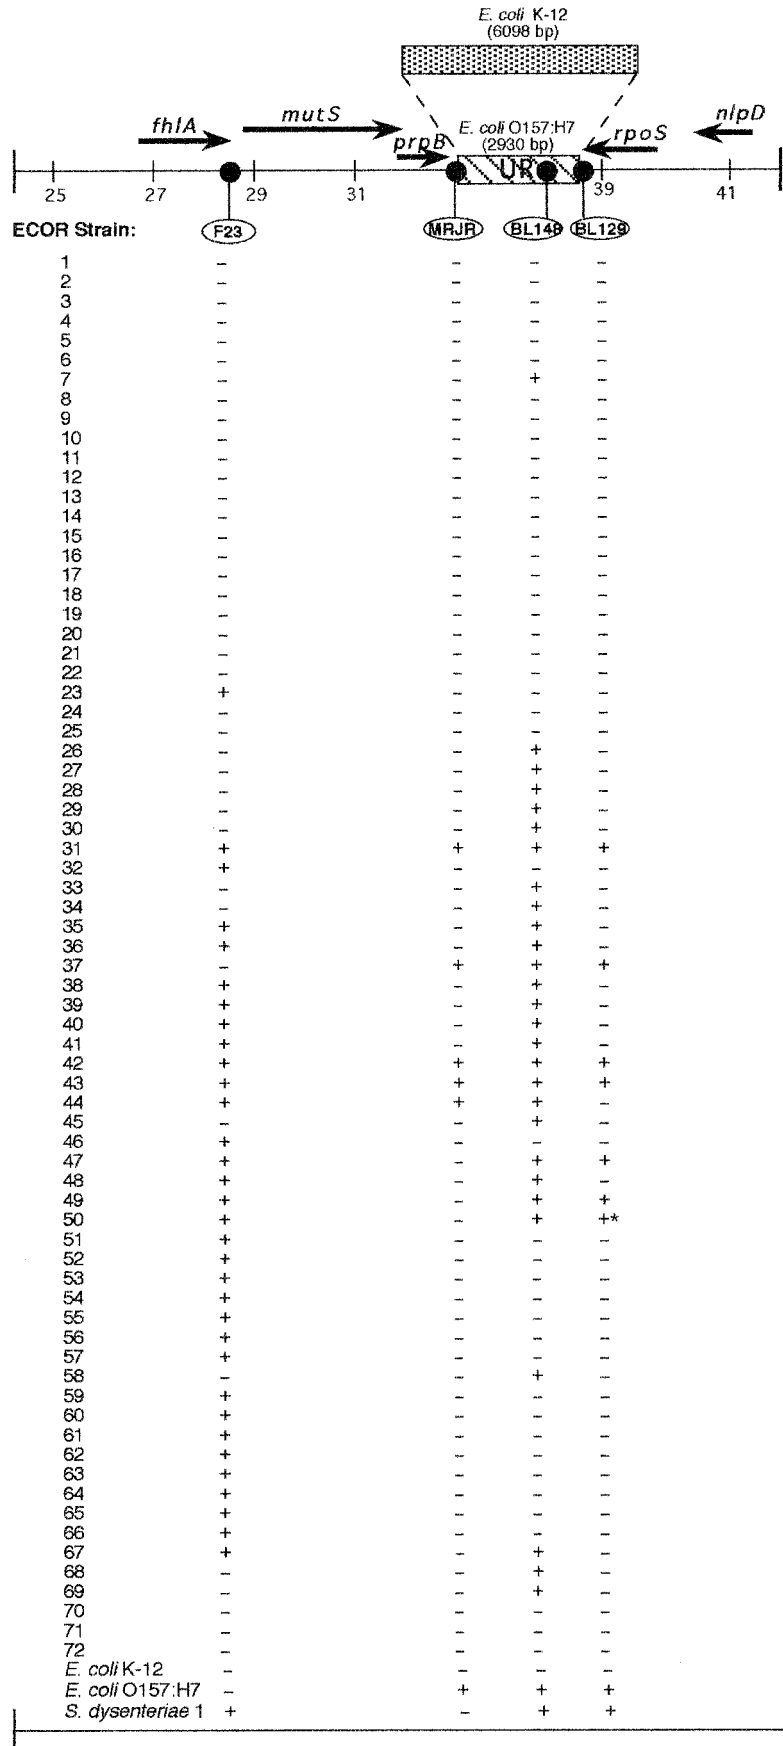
E. coli K-12
(6098 bp)

fhlA
mutS
prpB
E. coli O157:H7
(2930 bp)
UR
rpoS
nlpD

25 27 29 31 39 41

| ECOR Strain: | F23 | MRJR | BL148 | BL129 |
|---|---|---|---|---|
| 1 | – | – | – | – |
| 2 | – | – | – | – |
| 3 | – | – | – | – |
| 4 | – | – | – | – |
| 5 | – | – | – | – |
| 6 | – | – | – | – |
| 7 | – | – | + | – |
| 8 | – | – | – | – |
| 9 | – | – | – | – |
| 10 | – | – | – | – |
| 11 | – | – | – | – |
| 12 | – | – | – | – |
| 13 | – | – | – | – |
| 14 | – | – | – | – |
| 15 | – | – | – | – |
| 16 | – | – | – | – |
| 17 | – | – | – | – |
| 18 | – | – | – | – |
| 19 | – | – | – | – |
| 20 | – | – | – | – |
| 21 | – | – | – | – |
| 22 | – | – | – | – |
| 23 | + | – | – | – |
| 24 | – | – | – | – |
| 25 | – | – | – | – |
| 26 | – | – | + | – |
| 27 | – | – | + | – |
| 28 | – | – | + | – |
| 29 | – | – | + | – |
| 30 | – | – | + | – |
| 31 | + | + | + | + |
| 32 | + | – | – | – |
| 33 | – | – | + | – |
| 34 | – | – | + | – |
| 35 | + | – | + | – |
| 36 | + | – | + | – |
| 37 | – | + | + | + |
| 38 | + | – | + | – |
| 39 | + | – | + | – |
| 40 | + | – | + | – |
| 41 | + | – | + | – |
| 42 | + | + | + | + |
| 43 | + | + | + | + |
| 44 | + | + | + | – |
| 45 | – | – | + | – |
| 46 | + | – | – | – |
| 47 | + | – | + | + |
| 48 | + | – | + | – |
| 49 | + | – | + | + |
| 50 | + | – | + | +* |
| 51 | + | – | – | – |
| 52 | + | – | – | – |
| 53 | + | – | – | – |
| 54 | + | – | – | – |
| 55 | + | – | – | – |
| 56 | + | – | – | – |
| 57 | + | – | – | – |
| 58 | – | – | + | – |
| 59 | + | – | – | – |
| 60 | + | – | – | – |
| 61 | + | – | – | – |
| 62 | + | – | – | – |
| 63 | + | – | – | – |
| 64 | + | – | – | – |
| 65 | + | – | – | – |
| 66 | + | – | – | – |
| 67 | + | – | + | – |
| 68 | – | – | + | – |
| 69 | – | – | + | – |
| 70 | – | – | – | – |
| 71 | – | – | – | – |
| 72 | – | – | – | – |
| E. coli K-12 | – | – | – | – |
| E. coli O157:H7 | – | + | + | + |
| S. dysenteriae 1 | + | – | + | + |